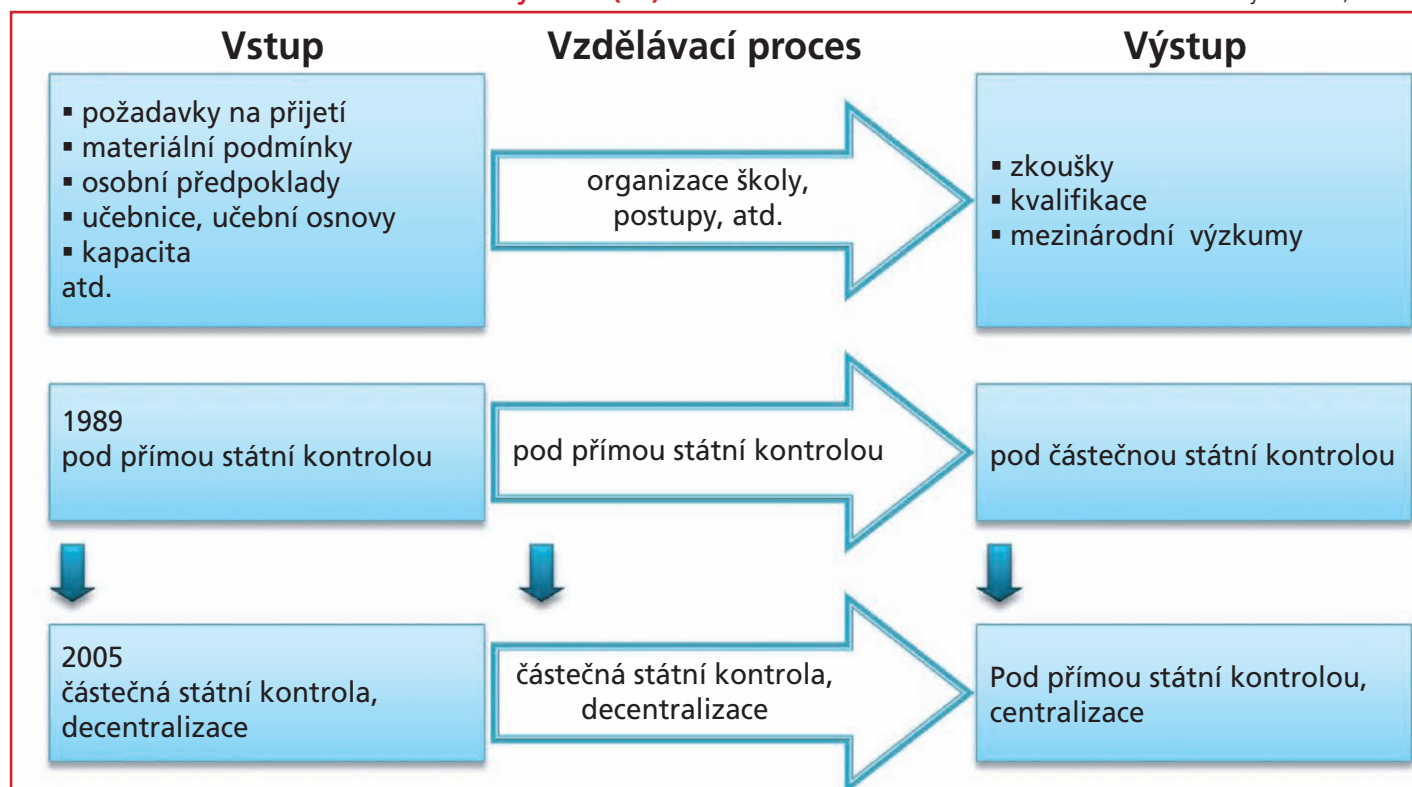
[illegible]

Vstup

Vzdělávací proces

Výstup

▪ požadavky na přijetí
▪ materiální podmínky
▪ osobní předpoklady
▪ učebnice, učební osnovy
▪ kapacita
atd.

organizace školy, postupy, atd.

▪ zkoušky
▪ kvalifikace
▪ mezinárodní výzkumy

1989
pod přímou státní kontrolou

pod přímou státní kontrolou

pod částečnou státní kontrolou

2005
částečná státní kontrola, decentralizace

částečná státní kontrola, decentralizace

Pod přímou státní kontrolou, centralizace